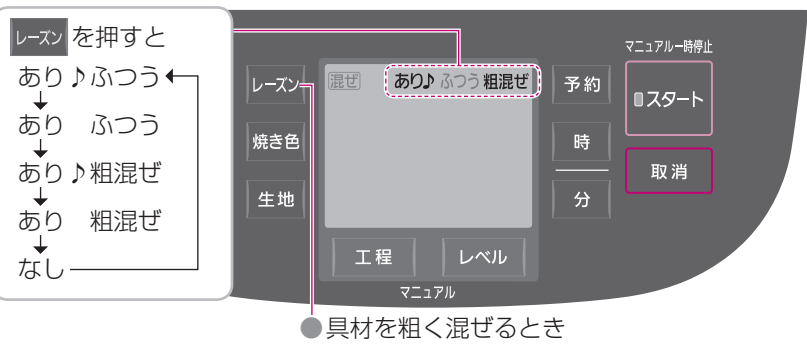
レーズン を押すと

あり♪ふつう
↓
あり　ふつう
↓
あり♪粗混ぜ
↓
あり　粗混ぜ
↓
なし

マニュアル一時停止

レーズン

混ぜ　あり♪ ふつう 粗混ぜ

予約

スタート

焼き色

時

取消

生地

分

工程

レベル

マニュアル

●具材を粗く混ぜるとき